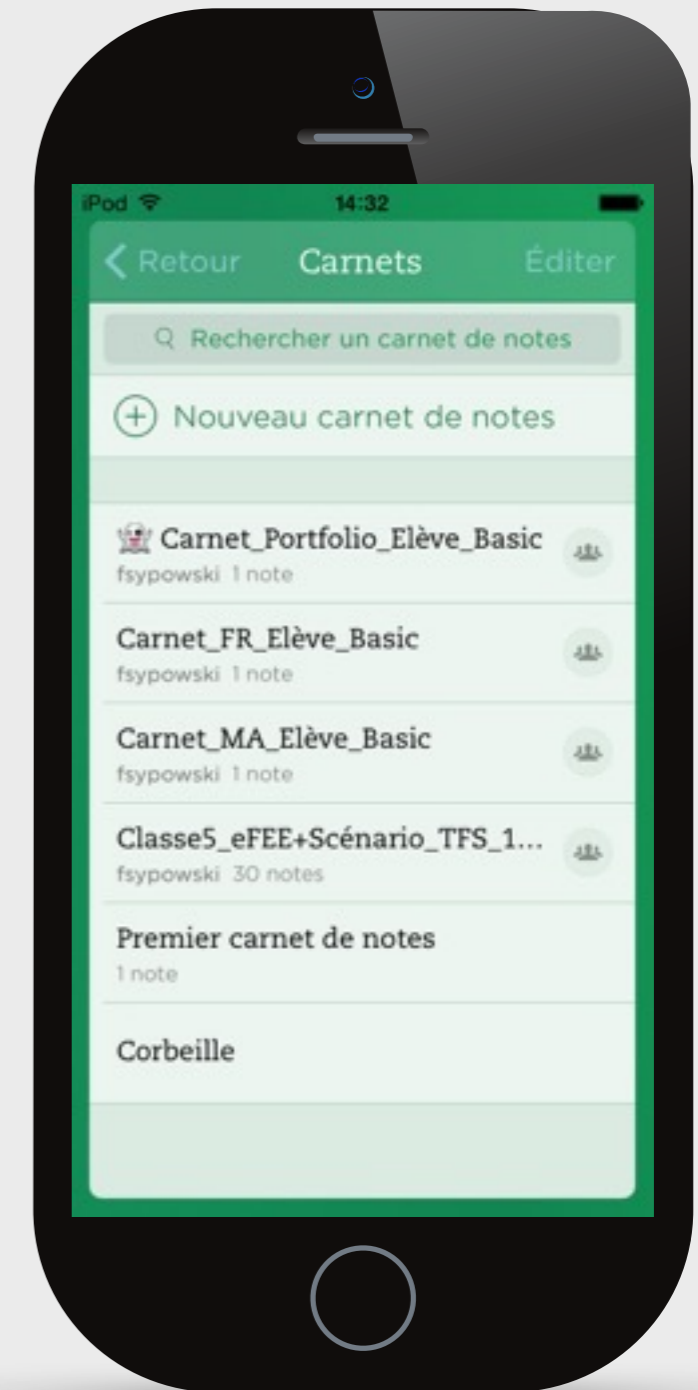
iPod
14:32

Retour Carnets Éditer

Rechercher un carnet de notes

Nouveau carnet de notes

Carnet_Portfolio_Elève_Basic
fsypowski 1 note

Carnet_FR_Elève_Basic
fsypowski 1 note

Carnet_MA_Elève_Basic
fsypowski 1 note

Classe5_eFEE+Scénario_TFS_1...
fsypowski 30 notes

Premier carnet de notes
1 note

Corbeille